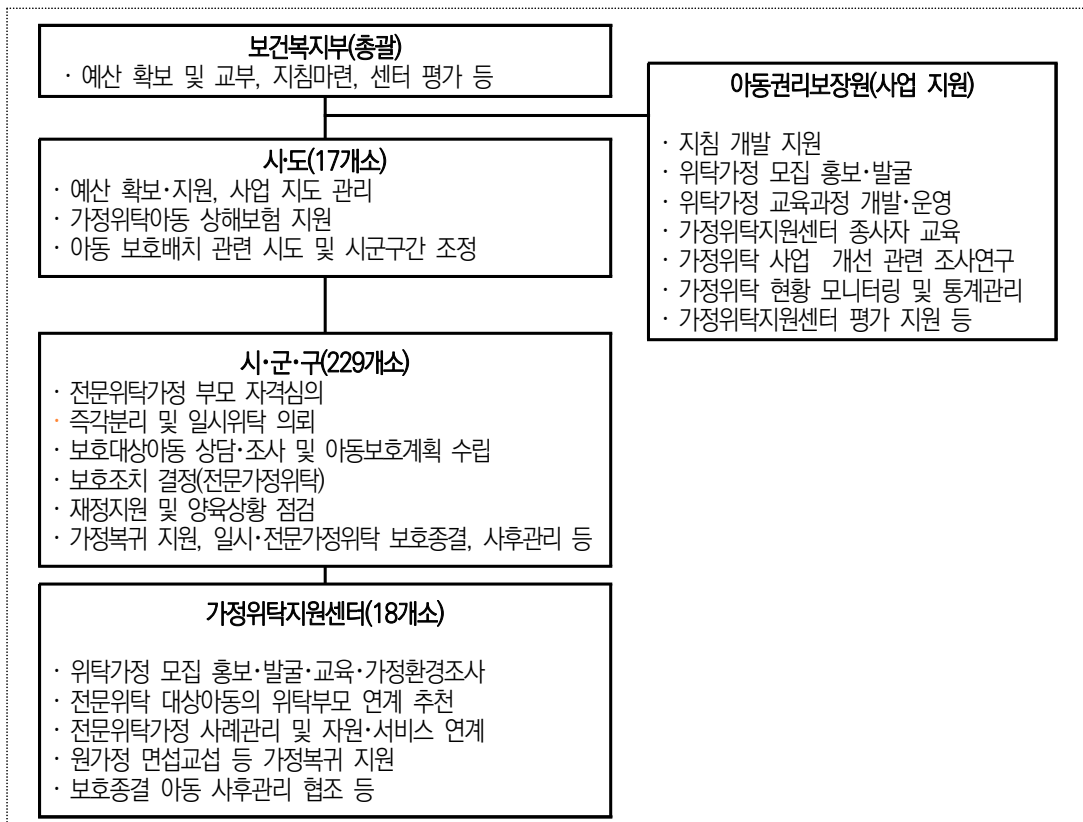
보건복지부(총괄)
· 예산 확보 및 교부, 지침마련, 센터 평가 등

아동권리보장원(사업 지원)
· 지침 개발 지원
· 위탁가정 모집 홍보·발굴
· 위탁가정 교육과정 개발·운영
· 가정위탁지원센터 종사자 교육
· 가정위탁 사업 개선 관련 조사연구
· 가정위탁 현황 모니터링 및 통계관리
· 가정위탁지원센터 평가 지원 등

사·도(17개소)
· 예산 확보·지원, 사업 지도 관리
· 가정위탁아동 상해보험 지원
· 아동 보호배치 관련 시도 및 시군구간 조정

시·군·구(229개소)
· 전문위탁가정 부모 자격심의
· 즉각분리 및 일시위탁 의뢰
· 보호대상아동 상담·조사 및 아동보호계획 수립
· 보호조치 결정(전문가정위탁)
· 재정지원 및 양육상황 점검
· 가정복귀 지원, 일시·전문가정위탁 보호종결, 사후관리 등

가정위탁지원센터(18개소)
· 위탁가정 모집 홍보·발굴·교육·가정환경조사
· 전문위탁 대상아동의 위탁부모 연계 추천
· 전문위탁가정 사례관리 및 자원·서비스 연계
· 원가정 면섭교섭 등 가정복귀 지원
· 보호종결 아동 사후관리 협조 등